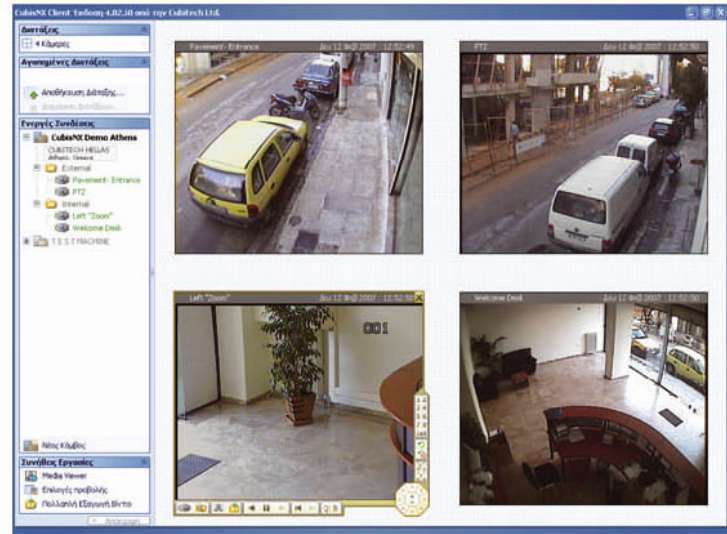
CubisNX Client Έκδοση 4.02.30 από την Cubitech Ltd.

Διατάξεις

4 Κάμερες

Αγαπημένες Διατάξεις

Αποθήκευση Διάταξης...

Διαγραφή Διάταξης...

Ενεργές Συνδέσεις

CubisNX Demo Athens

CUBITECH HELLAS
Athens, Greece

External

Pavement- Entrance

PTZ

Internal

Left "Zoom"

Welcome Desk

T.E.S.T MACHINE

Νέος Κόμβος

Συνήθεις Εργασίες

Media Viewer

Επιλογές προβολής

Πολλαπλή Εξαγωγή Βίντεο

Απόκρυψη

Pavement- Entrance Δευ 12 Φεβ 2007 12:52:49

PTZ Δευ 12 Φεβ 2007 12:52:50

Left "Zoom" Δευ 12 Φεβ 2007 12:52:50

001

Welcome Desk Δευ 12 Φεβ 2007 12:52:50